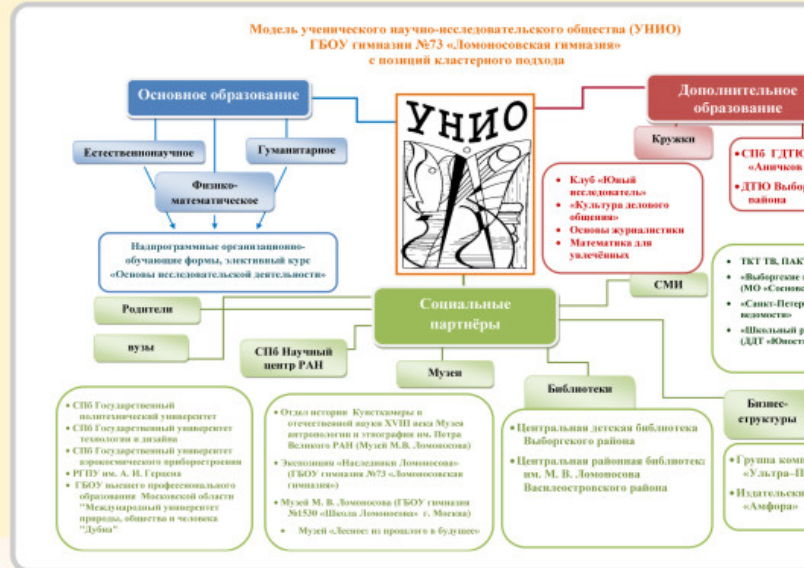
Модель ученического научно-исследовательского общества (УНИО)
ГБОУ гимназии №73 «Ломоносовская гимназия»
с позиций кластерного подхода

Основное образование

Естественнонаучное

Гуманитарное

Физико-математическое

Надпрограммные организационно-обучающие формы, элективный курс «Основы исследовательской деятельности»

УНИО

Дополнительное образование

Кружки

•СПб ГДТЮ «Аничков
•ДТЮ Выбор района

• Клуб «Юный исследователь»
• «Культура делового общения»
• Основы журналистики
• Математика для увлечённых

СМИ

• ТКТ ТВ, ПАК
• «Выборгские (МО «Соснов
• «Санкт-Петер ведомости»
• «Школьный р (ДДТ «Юност

Родители

вузы

Социальные партнёры

СПб Научный центр РАН

Музеи

Библиотеки

Бизнес-структуры

• СПб Государственный политехнический университет
• СПб Государственный университет технологии и дизайна
• СПб Государственный университет аэрокосмического приборостроения
• РГПУ им. А. И. Герцена
• ГБОУ высшего профессионального образования Московской области "Международный университет природы, общества и человека "Дубна"

• Отдел истории Кунсткамеры и отечественной науки XVIII века Музея антропологии и этнографии им. Петра Великого РАН (Музей М.В. Ломоносова)
• Экспозиция «Наследники Ломоносова» (ГБОУ гимназия №73 «Ломоносовская гимназия»)
• Музей М. В. Ломоносова (ГБОУ гимназия №1530 «Школа Ломоносова» г. Москва)
• Музей «Лесное: из прошлого в будущее»

• Центральная детская библиотека Выборгского района
• Центральная районная библиотека им. М. В. Ломоносова Василеостровского района

• Группа ком «Ультра–П
• Издательски «Амфора»